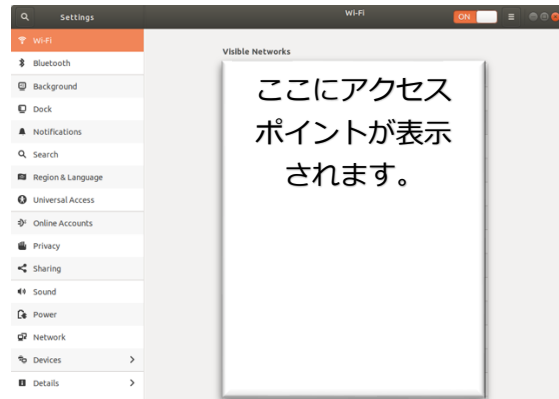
Settings

Wi-Fi

ON

Wi-Fi
Bluetooth
Background
Dock
Notifications
Search
Region & Language
Universal Access
Online Accounts
Privacy
Sharing
Sound
Power
Network
Devices
Details

Visible Networks

ここにアクセスポイントが表示されます。